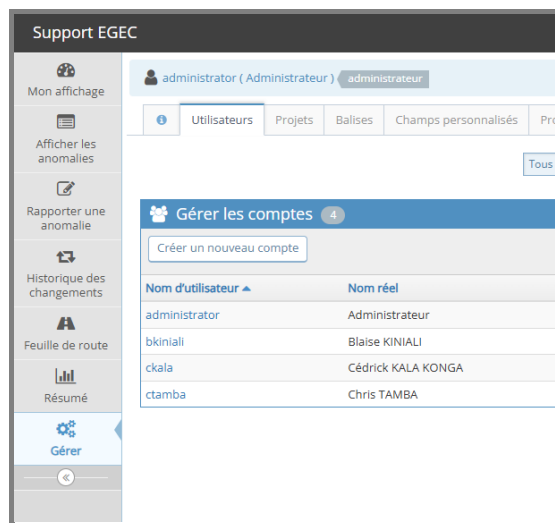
Support EGEC

Mon affichage

Afficher les anomalies

Rapporter une anomalie

Historique des changements

Feuille de route

Résumé

Gérer

administrator ( Administrateur ) administrateur

Utilisateurs | Projets | Balises | Champs personnalisés | Pro

Tous

Gérer les comptes 4

Créer un nouveau compte

| Nom d'utilisateur ▲ | Nom réel |
|---|---|
| administrator | Administrateur |
| bkiniali | Blaise KINIALI |
| ckala | Cédrick KALA KONGA |
| ctamba | Chris TAMBA |